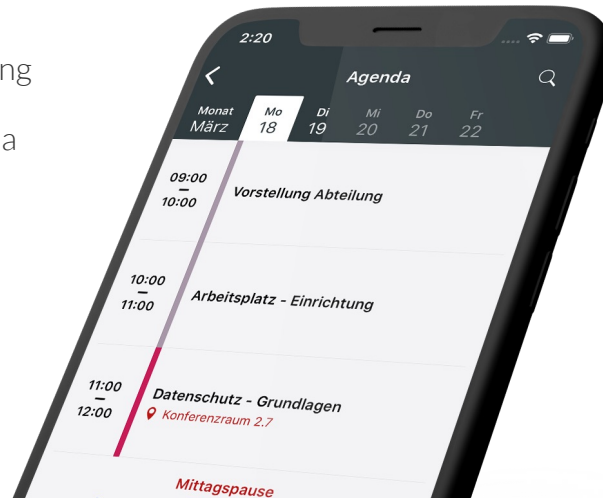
ng

a

2:20

Agenda

Monat
März

Mo
18

Di
19

Mi
20

Do
21

Fr
22

09:00
—
10:00

Vorstellung Abteilung

10:00
—
11:00

Arbeitsplatz - Einrichtung

11:00
—
12:00

Datenschutz - Grundlagen
Konferenzraum 2.7

Mittagspause